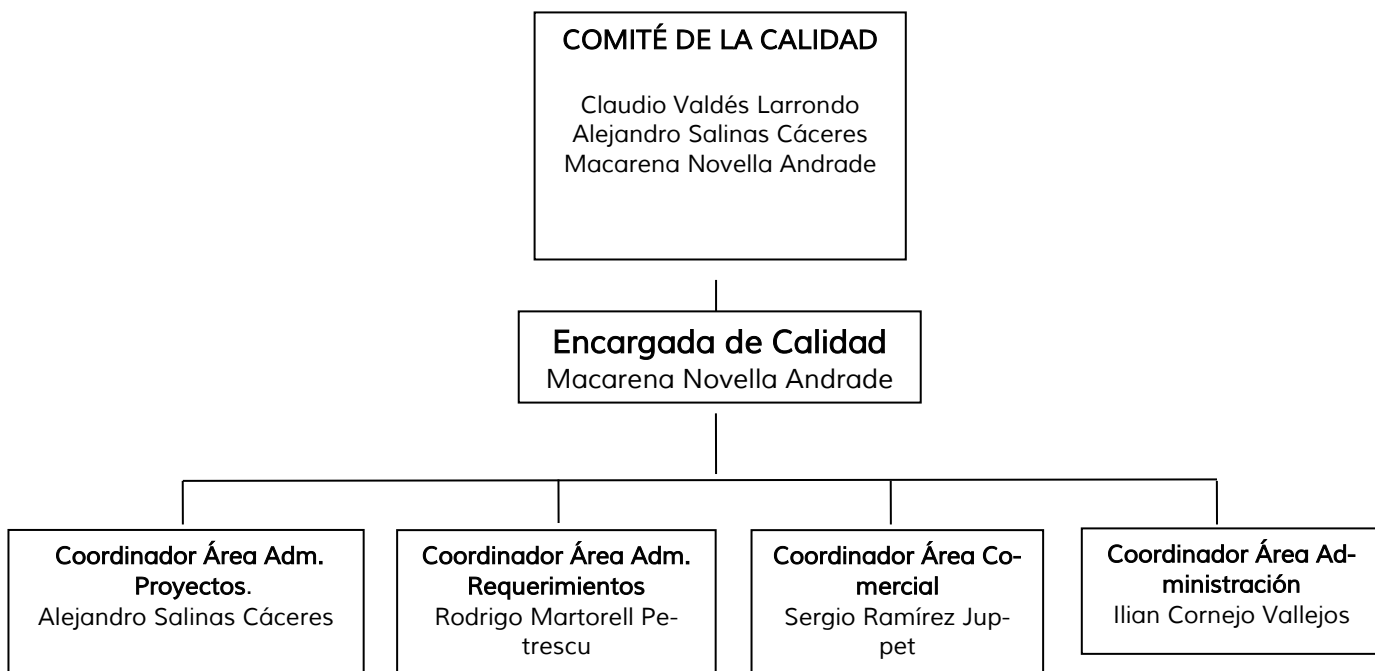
COMITÉ DE LA CALIDAD

Claudio Valdés Larrondo
Alejandro Salinas Cáceres
Macarena Novella Andrade

Encargada de Calidad
Macarena Novella Andrade

Coordinador Área Adm. Proyectos.
Alejandro Salinas Cáceres

Coordinador Área Adm. Requerimientos
Rodrigo Martorell Petrescu

Coordinador Área Comercial
Sergio Ramírez Juppet

Coordinador Área Administración
Ilian Cornejo Vallejos